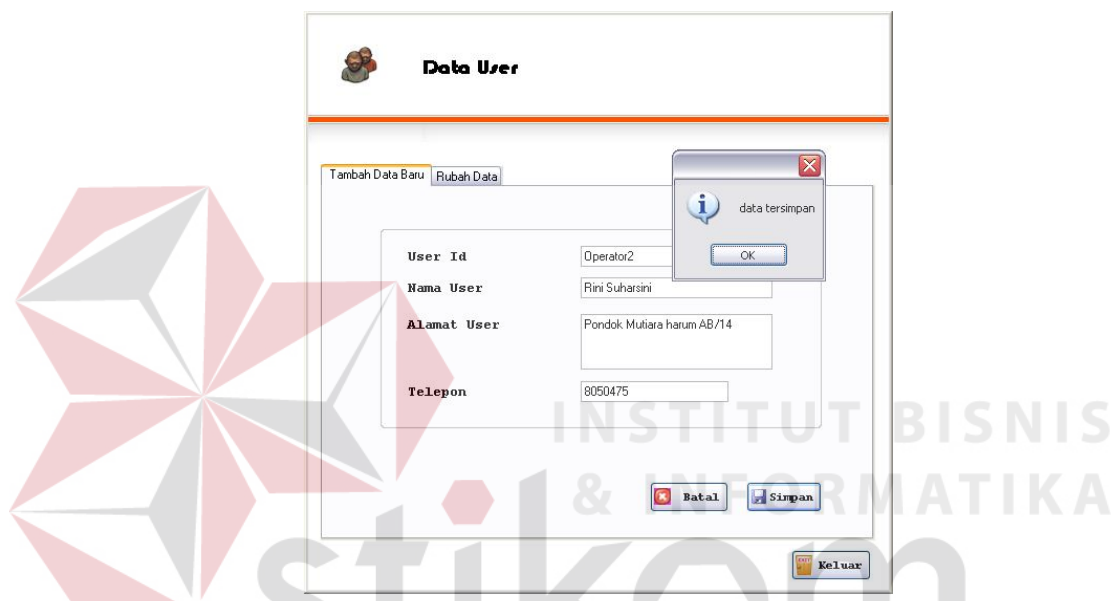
Data User

Tambah Data Baru
Rubah Data

data tersimpan
OK

User Id
Operator2
Nama User
Rini Suharsini
Alamat User
Pondok Mutiara harum AB/14
Telepon
8050475

Batal
Simpan
Keluar

INSTITUT BISNIS & INFORMATIKA
stikom